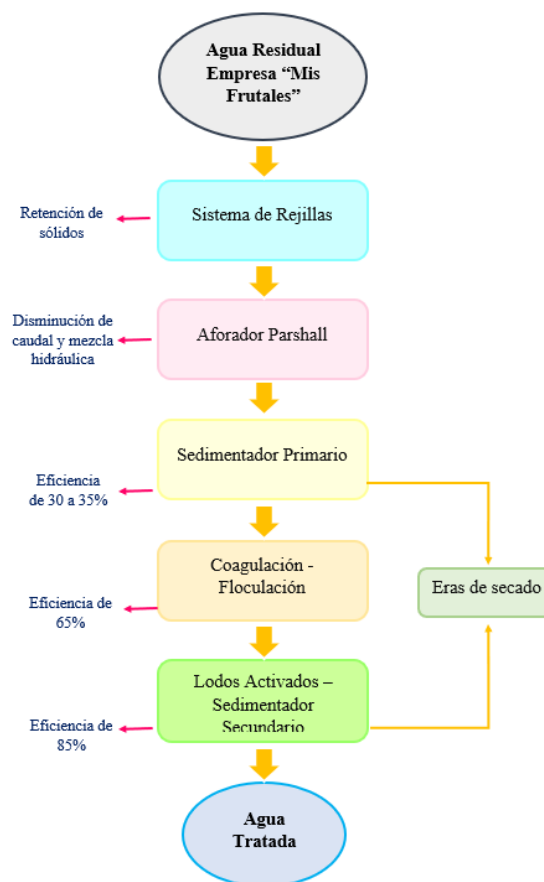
Agua Residual Empresa "Mis Frutales"

Retención de sólidos

Sistema de Rejillas

Disminución de caudal y mezcla hidráulica

Aforador Parshall

Sedimentador Primario

Eficiencia de 30 a 35%

Coagulación - Floculación

Eras de secado

Eficiencia de 65%

Lodos Activados – Sedimentador Secundario

Eficiencia de 85%

Agua Tratada